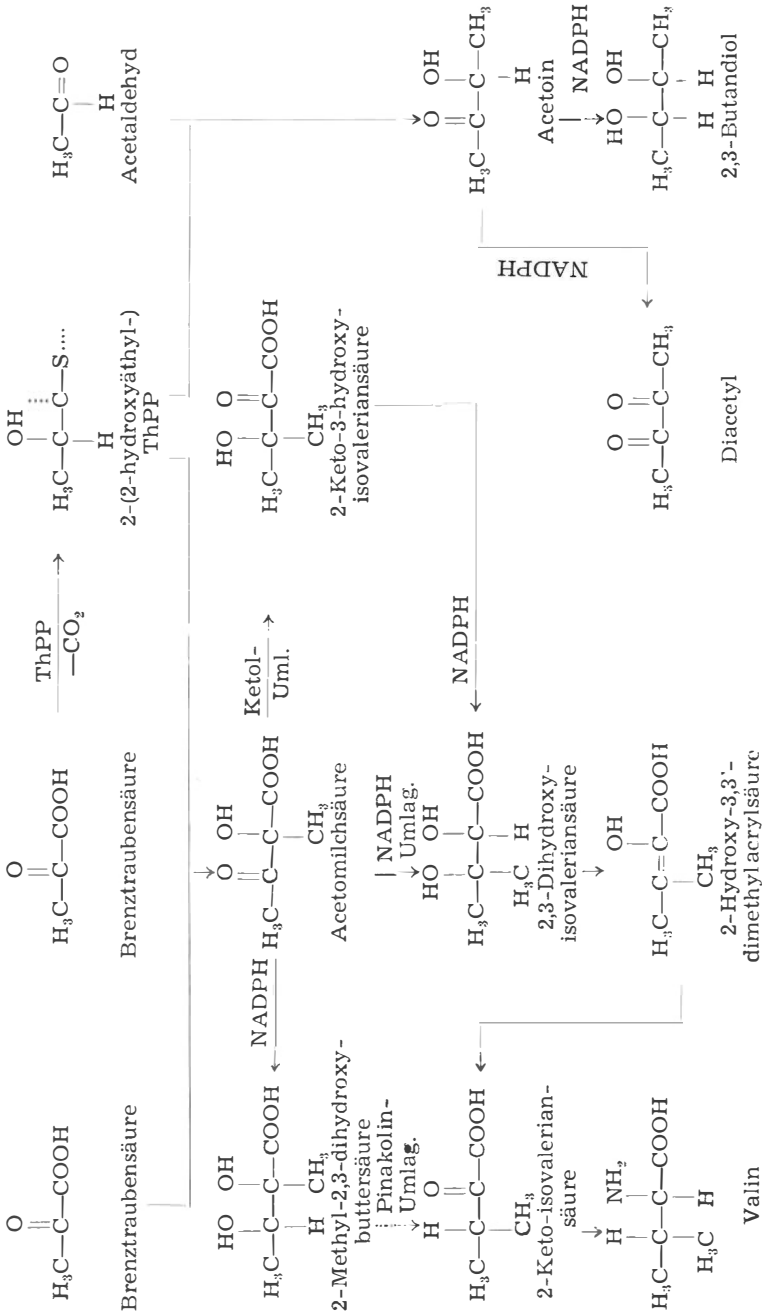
Brenztraubensäure

Brenztraubensäure

$\xrightarrow[-CO_2]{ThPP}$

2-(2-hydroxyäthyl-) ThPP

Acetaldehyd

Acetomilchsäure

Ketol-Uml.

2-Keto-3-hydroxy-isovaleriansäure

NADPH

NADPH

2-Methyl-2,3-dihydroxy-buttersäure

Pinakolin-Umlag.

NADPH Umlag.

2,3-Dihydroxy-isovaleriansäure

2-Hydroxy-3,3'-dimethylacrylsäure

2-Keto-isovaleriansäure

Valin

Acetoin

NADPH

2,3-Butandiol

NADPH

Diacetyl